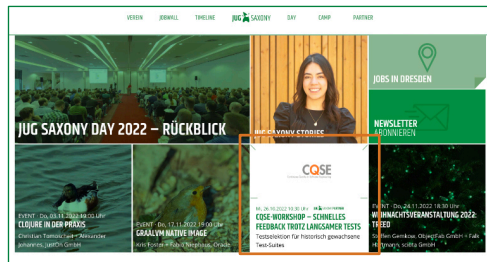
VEREIN JOBWALL TIMELINE JUG SAXONY DAY CAMP PARTNER

JUG SAXONY DAY 2022 – RÜCKBLICK

JUG SAXONY STORIES

JOBS IN DRESDEN

NEWSLETTER ABONNIEREN

EVENT · Do, 03.11.2022 19:00 Uhr
CLOJURE IN DER PRAXIS
Christian Tismer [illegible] · Alexander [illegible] Johannes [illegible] GmbH

EVENT · Do, 17.11.2022 19:00 Uhr
GRAALVM NATIVE IMAGE
Kris Foster · Fabio Niephaus, Oracle

CQSE

Mi, 26.10.2022 10:30 Uhr · JUG SAXONY
CQSE-WORKSHOP – SCHNELLES FEEDBACK TROTZ LANGSAMER TESTS
Testselektion für historisch gewachsene Test-Suites

EVENT · Do, 24.11.2022 18:00 Uhr
WEIHNACHTSVERANSTALTUNG 2022: TFEED
Steffen Gemkow, ObjectFab GmbH · Falk Hartmann, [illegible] GmbH